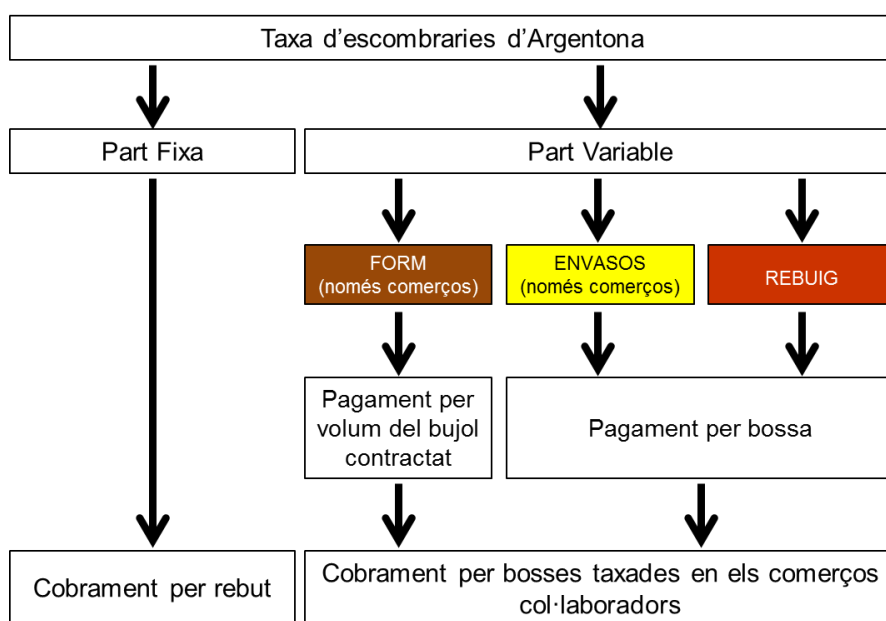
Taxa d’escombraries d’Argentona

Part Fixa

Part Variable

FORM
(només comerços)

ENVASOS
(només comerços)

REBUIG

Pagament per volum del bujol contractat

Pagament per bossa

Cobrament per rebut

Cobrament per bosses taxades en els comerços col·laboradors